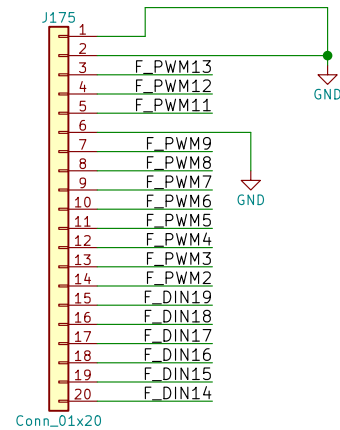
J175

1
2
3 F_PWM13
4 F_PWM12
5 F_PWM11
6
7 F_PWM9
8 F_PWM8
9 F_PWM7
10 F_PWM6
11 F_PWM5
12 F_PWM4
13 F_PWM3
14 F_PWM2
15 F_DIN19
16 F_DIN18
17 F_DIN17
18 F_DIN16
19 F_DIN15
20 F_DIN14

GND

GND

Conn_01x20